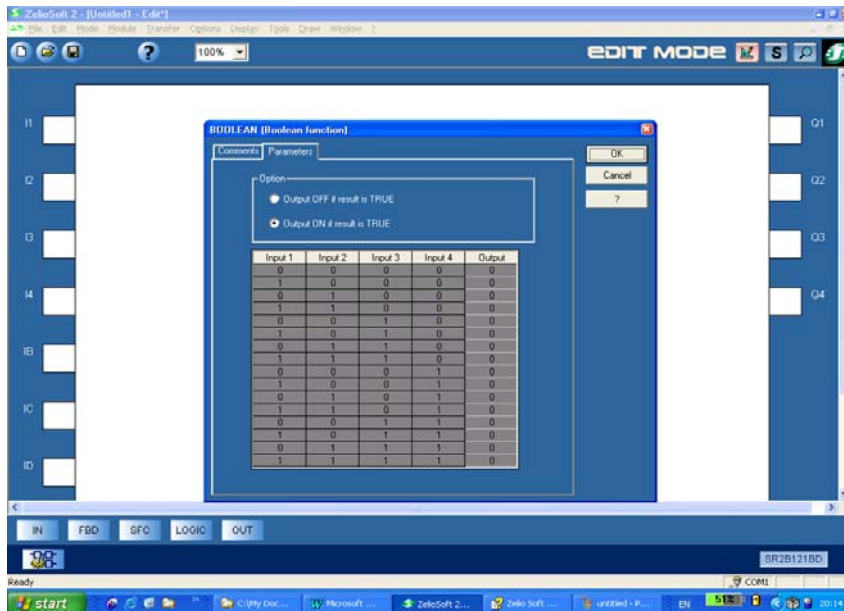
ZelioSoft 2 - [Untitled1 - Edit*]

File Edit Mode Module Transfer Options Display Tools Draw Window ?

100%

EDIT MODE

I1

I2

I3

I4

IB

IC

ID

Q1

Q2

Q3

Q4

BOOLEAN (Boolean function)

Comments Parameters

OK

Cancel

?

Option

Output OFF if result is TRUE

Output ON if result is TRUE

| Input 1 | Input 2 | Input 3 | Input 4 | Output |
|---|---|---|---|---|
| 0 | 0 | 0 | 0 | 0 |
| 1 | 0 | 0 | 0 | 0 |
| 0 | 1 | 0 | 0 | 0 |
| 1 | 1 | 0 | 0 | 0 |
| 0 | 0 | 1 | 0 | 0 |
| 1 | 0 | 1 | 0 | 0 |
| 0 | 1 | 1 | 0 | 0 |
| 1 | 1 | 1 | 0 | 0 |
| 0 | 0 | 0 | 1 | 0 |
| 1 | 0 | 0 | 1 | 0 |
| 0 | 1 | 0 | 1 | 0 |
| 1 | 1 | 0 | 1 | 0 |
| 0 | 0 | 1 | 1 | 0 |
| 1 | 0 | 1 | 1 | 0 |
| 0 | 1 | 1 | 1 | 0 |
| 1 | 1 | 1 | 1 | 0 |

IN FBD SFC LOGIC OUT

SR2B121BD

Ready

COM1

start

C:\My Doc...

Microsoft ...

ZelioSoft 2...

Zelio Soft ...

untitled - P...

EN

20:14